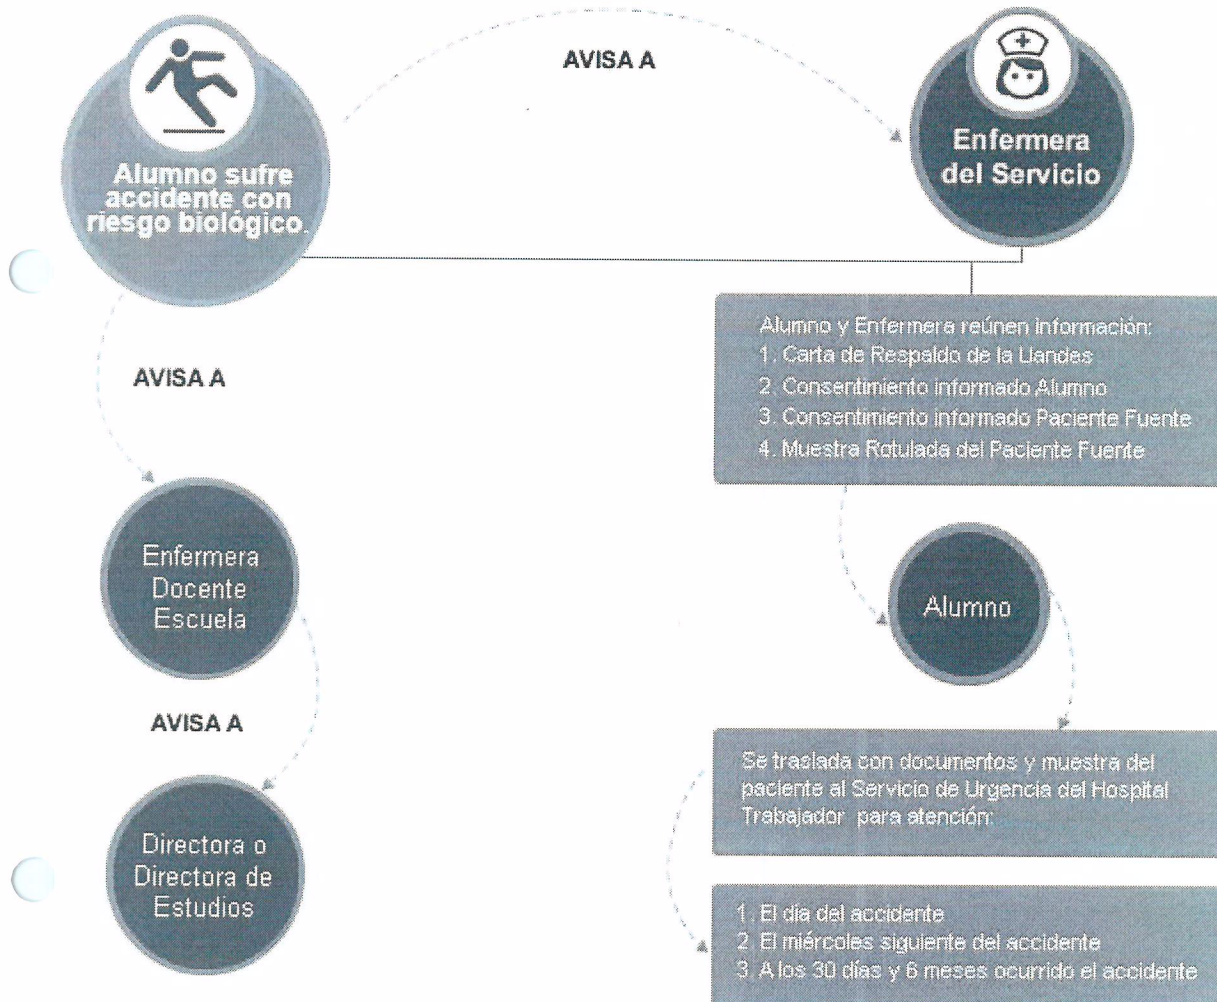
Alumno sufre accidente con riesgo biológico.

AVISA A

Enfermera del Servicio

Alumno y Enfermera reúnen información:
1. Carta de Respaldo de la Uandes
2. Consentimiento informado Alumno
3. Consentimiento informado Paciente Fuente
4. Muestra Rotulada del Paciente Fuente

AVISA A

Enfermera Docente Escuela

Alumno

AVISA A

Se traslada con documentos y muestra del paciente al Servicio de Urgencia del Hospital Trabajador para atención:

Directora o Directora de Estudios

1. El día del accidente
2. El miércoles siguiente del accidente
3. A los 30 días y 6 meses ocurrido el accidente